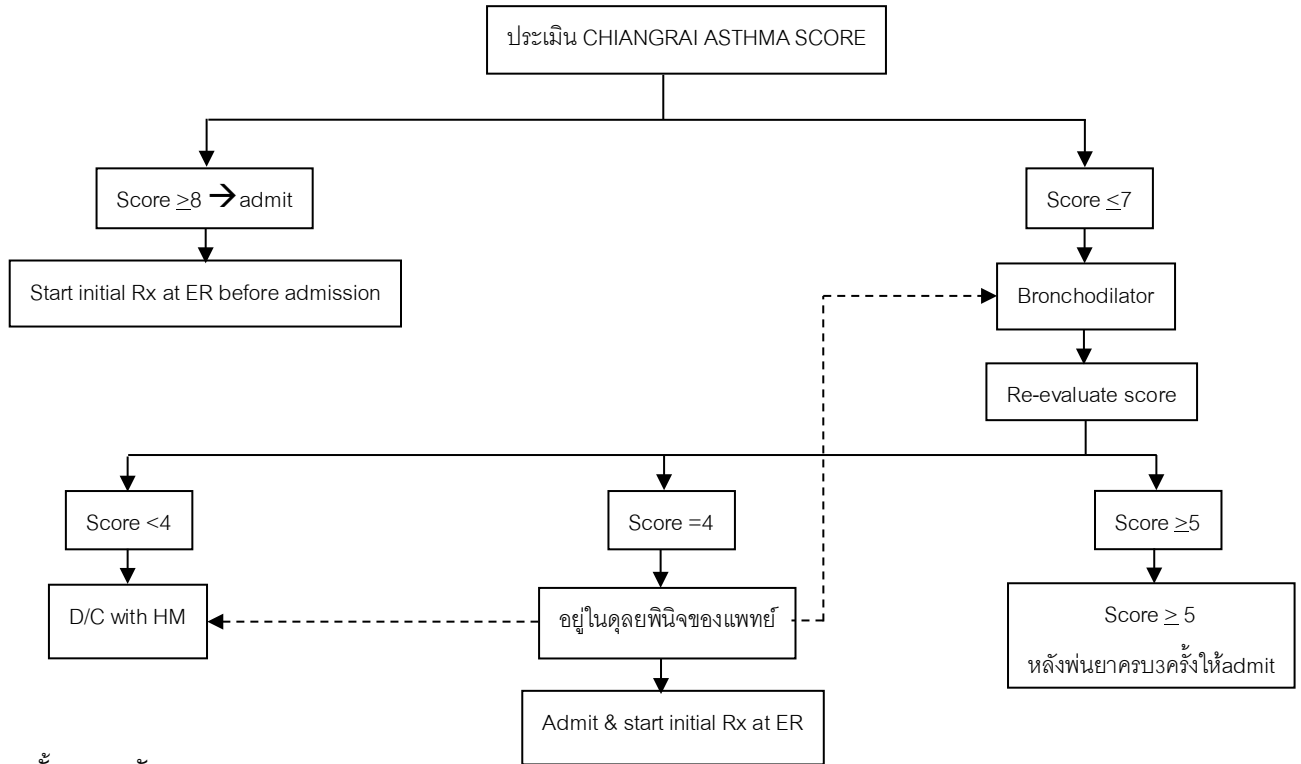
ประเมิน CHIANGRAI ASTHMA SCORE

Score $\geq$8 $\rightarrow$ admit

Score $\leq$7

Start initial Rx at ER before admission

Bronchodilator

Re-evaluate score

Score <4

Score =4

Score $\geq$5

D/C with HM

อยู่ในดุลยพินิจของแพทย์

Score $\geq$ 5
หลังพ่นยาครบ3ครั้งให้admit

Admit & start initial Rx at ER